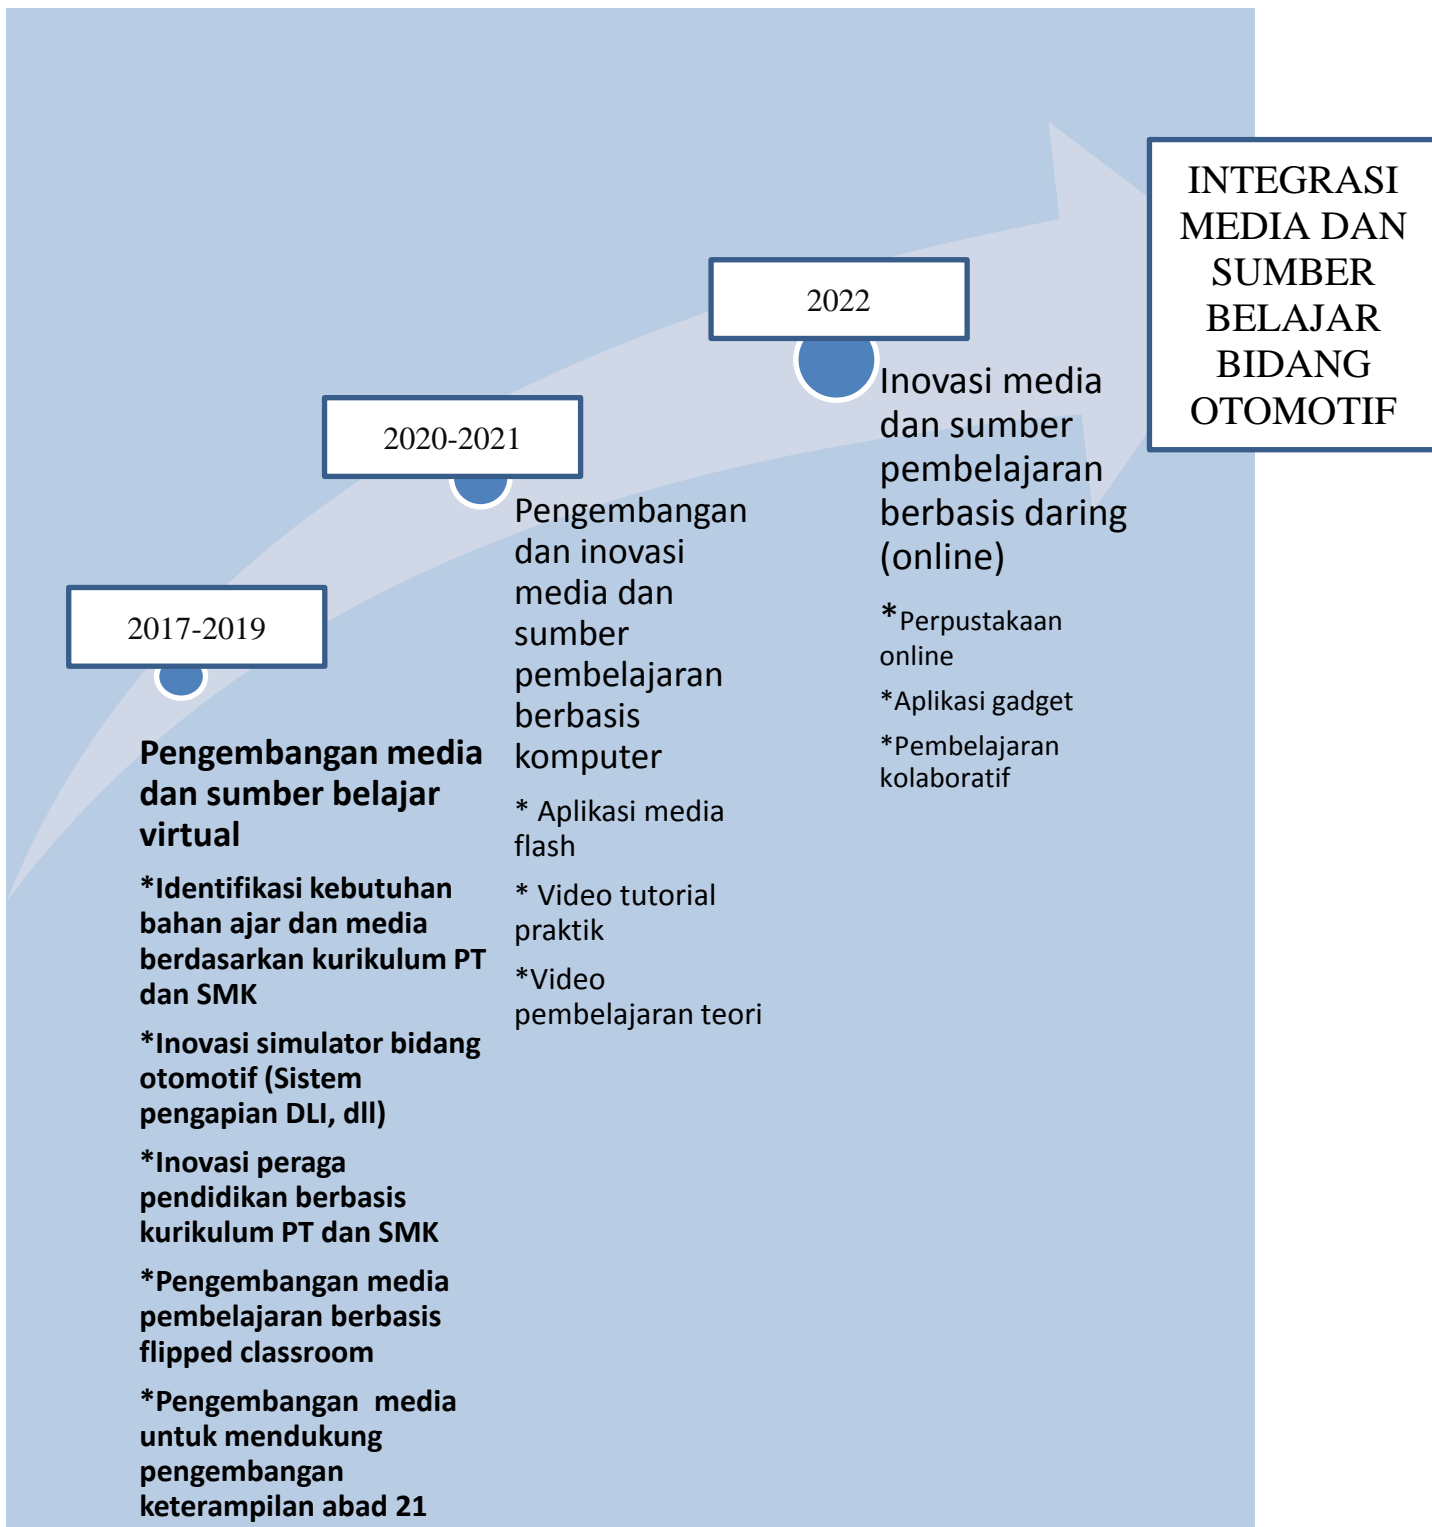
2017-2019

Pengembangan media dan sumber belajar virtual

*Identifikasi kebutuhan bahan ajar dan media berdasarkan kurikulum PT dan SMK

*Inovasi simulator bidang otomotif (Sistem pengapian DLI, dll)

*Inovasi peraga pendidikan berbasis kurikulum PT dan SMK

*Pengembangan media pembelajaran berbasis flipped classroom

*Pengembangan media untuk mendukung pengembangan keterampilan abad 21

2020-2021

Pengembangan dan inovasi media dan sumber pembelajaran berbasis komputer

* Aplikasi media flash

* Video tutorial praktik

*Video pembelajaran teori

2022

Inovasi media dan sumber pembelajaran berbasis daring (online)

*Perpustakaan online

*Aplikasi gadget

*Pembelajaran kolaboratif

INTEGRASI MEDIA DAN SUMBER BELAJAR BIDANG OTOMOTIF